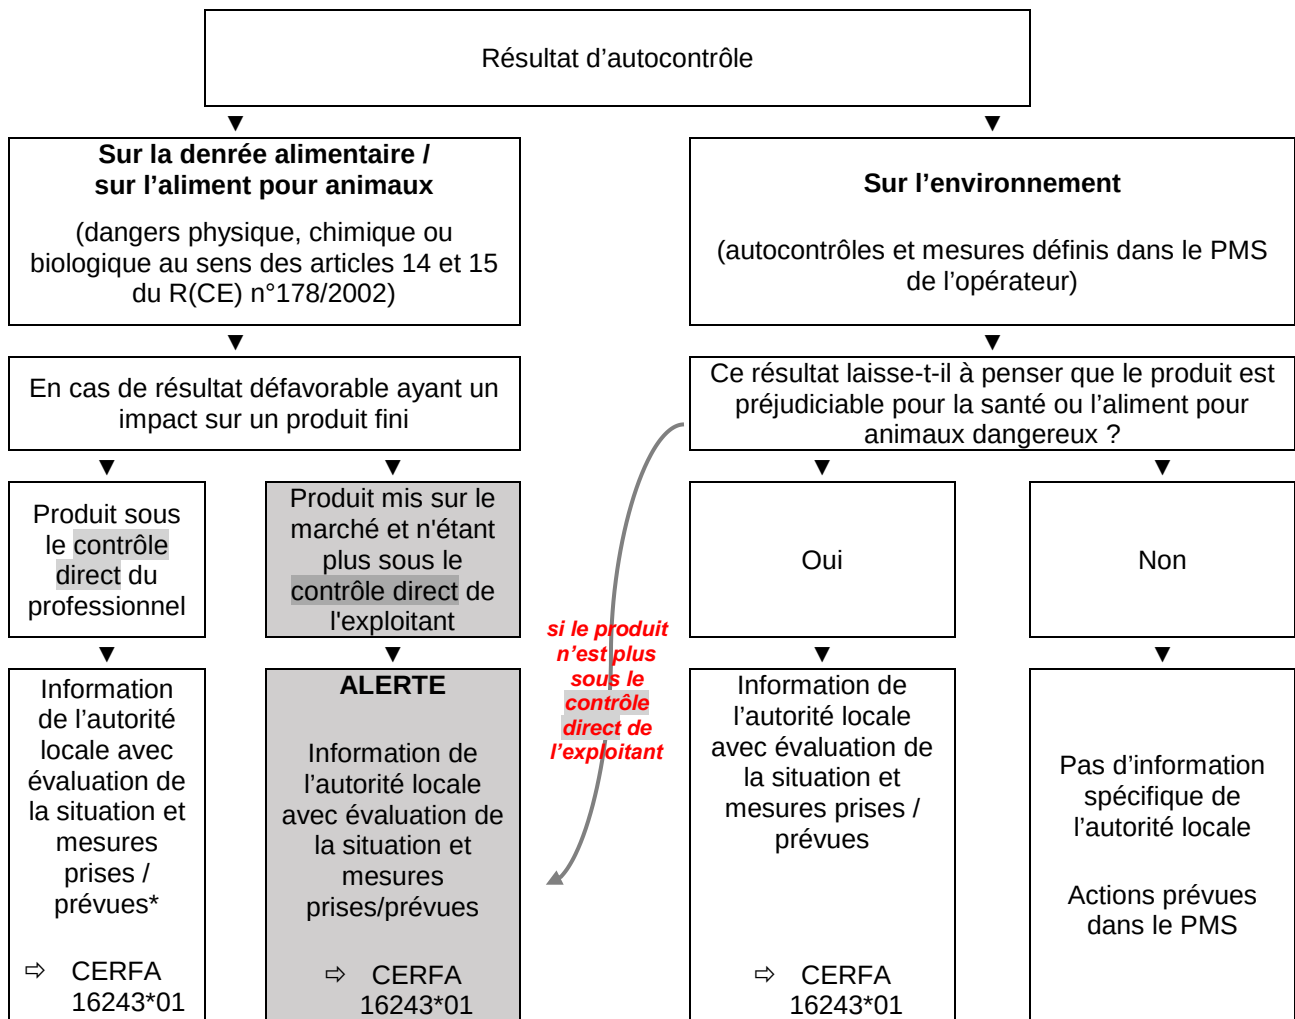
Résultat d'autocontrôle

**Sur la denrée alimentaire / sur l'aliment pour animaux**

(dangers physique, chimique ou biologique au sens des articles 14 et 15 du R(CE) n°178/2002)

**Sur l'environnement**

(autocontrôles et mesures définis dans le PMS de l'opérateur)

En cas de résultat défavorable ayant un impact sur un produit fini

Ce résultat laisse-t-il à penser que le produit est préjudiciable pour la santé ou l'aliment pour animaux dangereux ?

Produit sous le contrôle direct du professionnel

Produit mis sur le marché et n'étant plus sous le contrôle direct de l'exploitant

Oui

Non

*si le produit n'est plus sous le contrôle direct de l'exploitant*

Information de l'autorité locale avec évaluation de la situation et mesures prises / prévues*

⇨ CERFA 16243*01

**ALERTE**

Information de l'autorité locale avec évaluation de la situation et mesures prises/prévues

⇨ CERFA 16243*01

Information de l'autorité locale avec évaluation de la situation et mesures prises / prévues

⇨ CERFA 16243*01

Pas d'information spécifique de l'autorité locale

Actions prévues dans le PMS